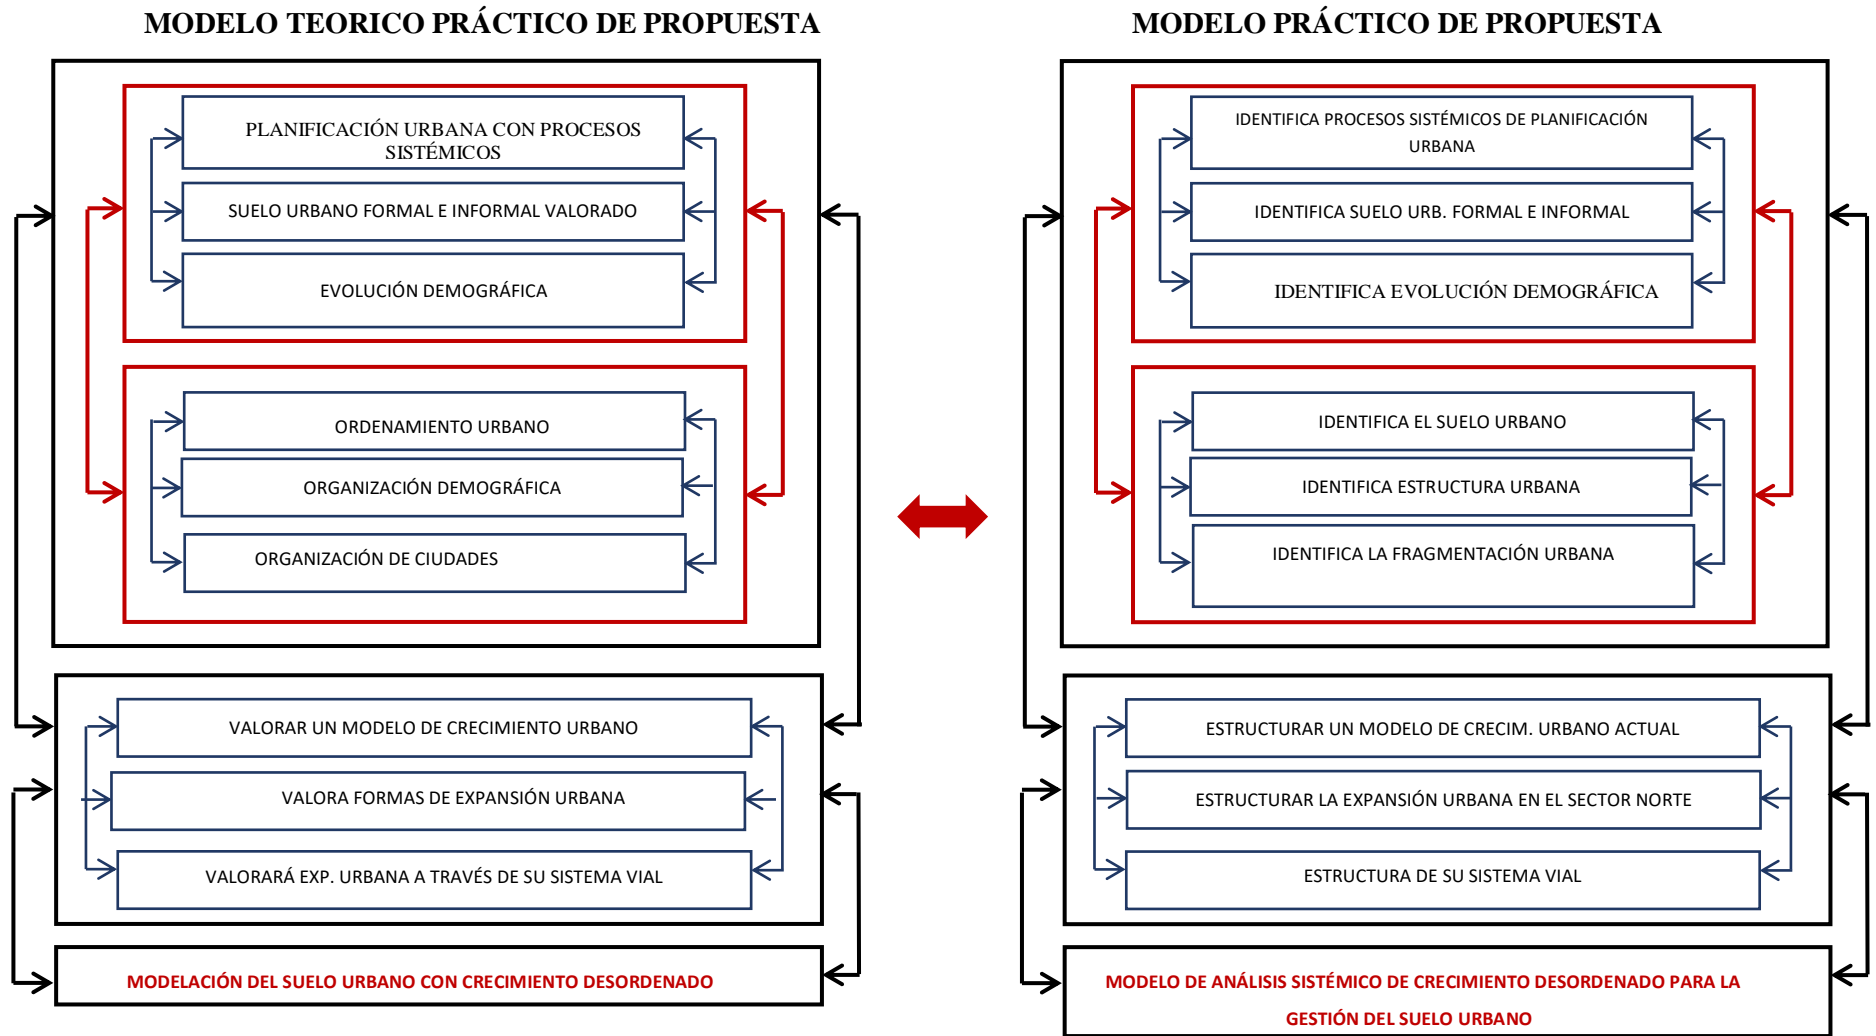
MODELO TEORICO PRÁCTICO DE PROPUESTA

PLANIFICACIÓN URBANA CON PROCESOS SISTÉMICOS

SUELO URBANO FORMAL E INFORMAL VALORADO

EVOLUCIÓN DEMOGRÁFICA

ORDENAMIENTO URBANO

ORGANIZACIÓN DEMOGRÁFICA

ORGANIZACIÓN DE CIUDADES

VALORAR UN MODELO DE CRECIMIENTO URBANO

VALORA FORMAS DE EXPANSIÓN URBANA

VALORARÁ EXP. URBANA A TRAVÉS DE SU SISTEMA VIAL

MODELACIÓN DEL SUELO URBANO CON CRECIMIENTO DESORDENADO

MODELO PRÁCTICO DE PROPUESTA

IDENTIFICA PROCESOS SISTÉMICOS DE PLANIFICACIÓN URBANA

IDENTIFICA SUELO URB. FORMAL E INFORMAL

IDENTIFICA EVOLUCIÓN DEMOGRÁFICA

IDENTIFICA EL SUELO URBANO

IDENTIFICA ESTRUCTURA URBANA

IDENTIFICA LA FRAGMENTACIÓN URBANA

ESTRUCTURAR UN MODELO DE CRECIM. URBANO ACTUAL

ESTRUCTURAR LA EXPANSIÓN URBANA EN EL SECTOR NORTE

ESTRUCTURA DE SU SISTEMA VIAL

MODELO DE ANÁLISIS SISTÉMICO DE CRECIMIENTO DESORDENADO PARA LA GESTIÓN DEL SUELO URBANO